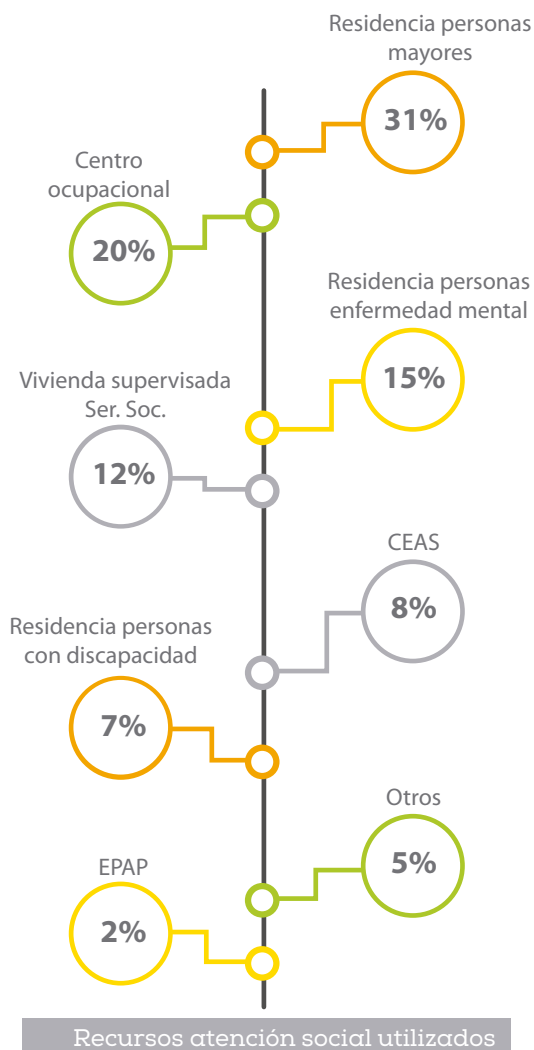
Residencia personas mayores

31%

Centro ocupacional

20%

Residencia personas enfermedad mental

15%

Vivienda supervisada Ser. Soc.

12%

CEAS

8%

Residencia personas con discapacidad

7%

Otros

5%

EPAP

2%

Recursos atención social utilizados